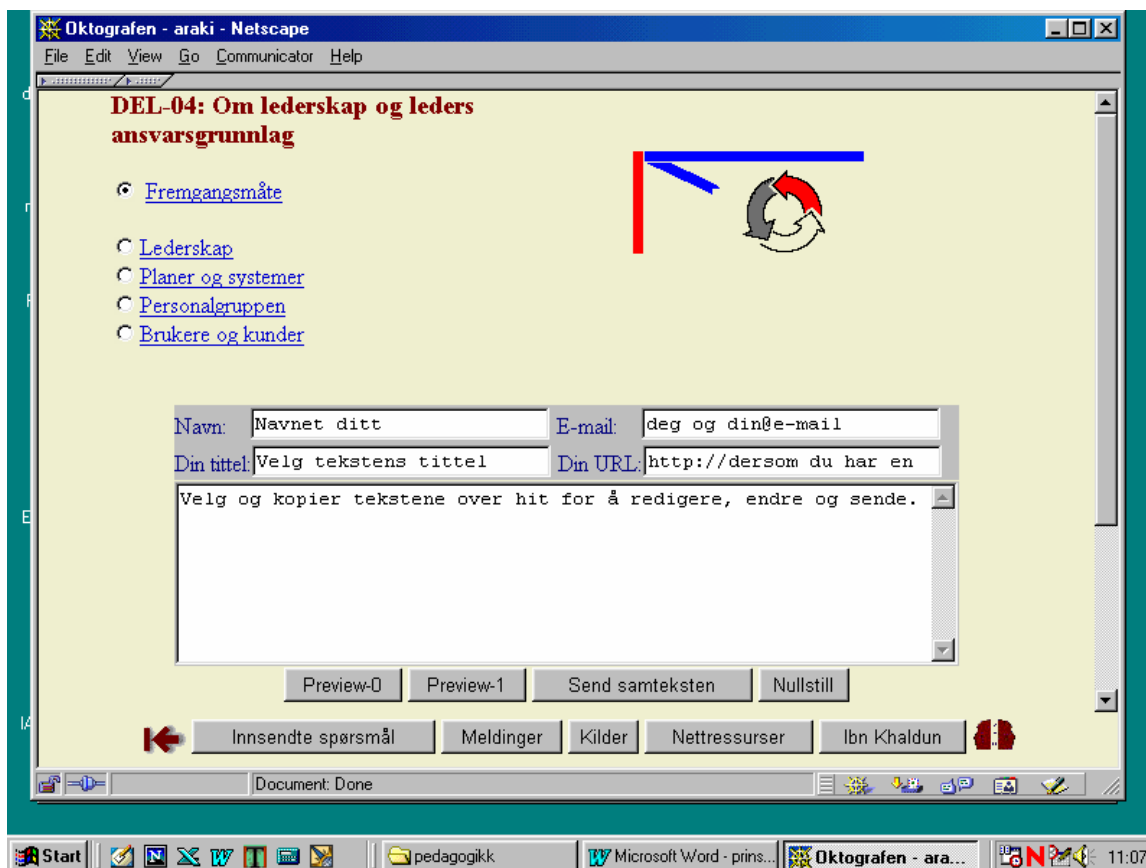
Oktografen - araki - Netscape

File Edit View Go Communicator Help

DEL-04: Om lederskap og leders ansvarsgrunnlag

Fremgangsmåte

Lederskap
Planer og systemer
Personalgruppen
Brukere og kunder

Navn: Navnet ditt
E-mail: deg og din@e-mail
Din tittel: Velg tekstens tittel
Din URL: http://dersom du har en

Velg og kopier tekstene over hit for å redigere, endre og sende.

Preview-0 Preview-1 Send samteksten Nullstill

Innsendte spørsmål Meldinger Kilder Nettressurser Ibn Khaldun

Document: Done

Start pedagogikk Microsoft Word - prins... Oktografen - ara... 11:07